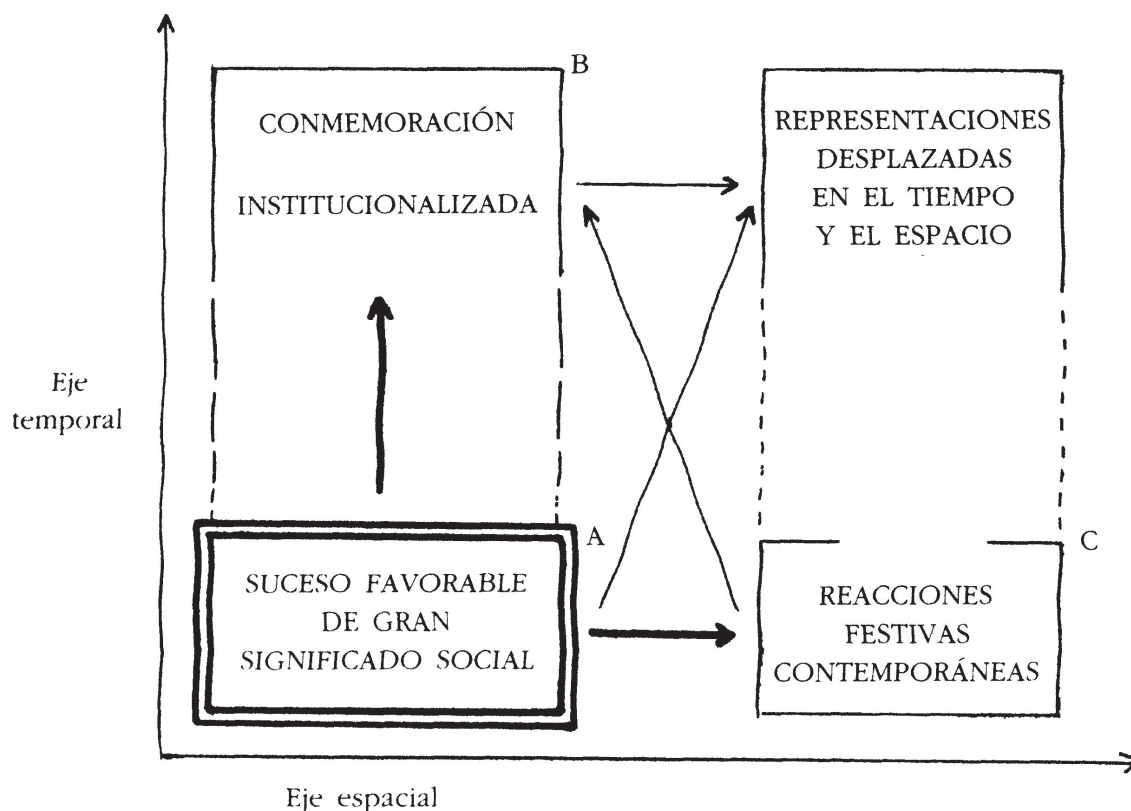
B

CONMEMORACIÓN

INSTITUCIONALIZADA

REPRESENTACIONES DESPLAZADAS EN EL TIEMPO Y EL ESPACIO

Eje temporal

A

C

SUCESO FAVORABLE DE GRAN SIGNIFICADO SOCIAL

REACCIONES FESTIVAS CONTEMPORÁNEAS

Eje espacial